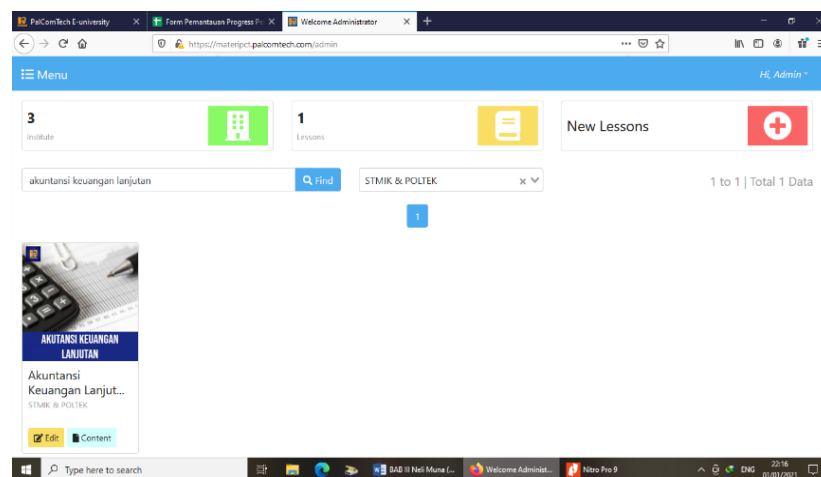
PalComTech E-university ×
Form Pemantauan Progress Pe ×
Welcome Administrator ×
+

https://materipct.palcomtech.com/admin

☰ Menu
Hi, Admin

3
Institute

1
Lessons

New Lessons

akuntansi keuangan lanjutan
Find

STMIK & POLTEK

1 to 1 | Total 1 Data

1

AKUTANSI KEUANGAN LANJUTAN

Akuntansi Keuangan Lanjut...
STMIK & POLTEK

Edit
Content

Type here to search
BAB III Neli Muna (...
Welcome Administ...
Nitro Pro 9
ENG
22:16
01/01/2021